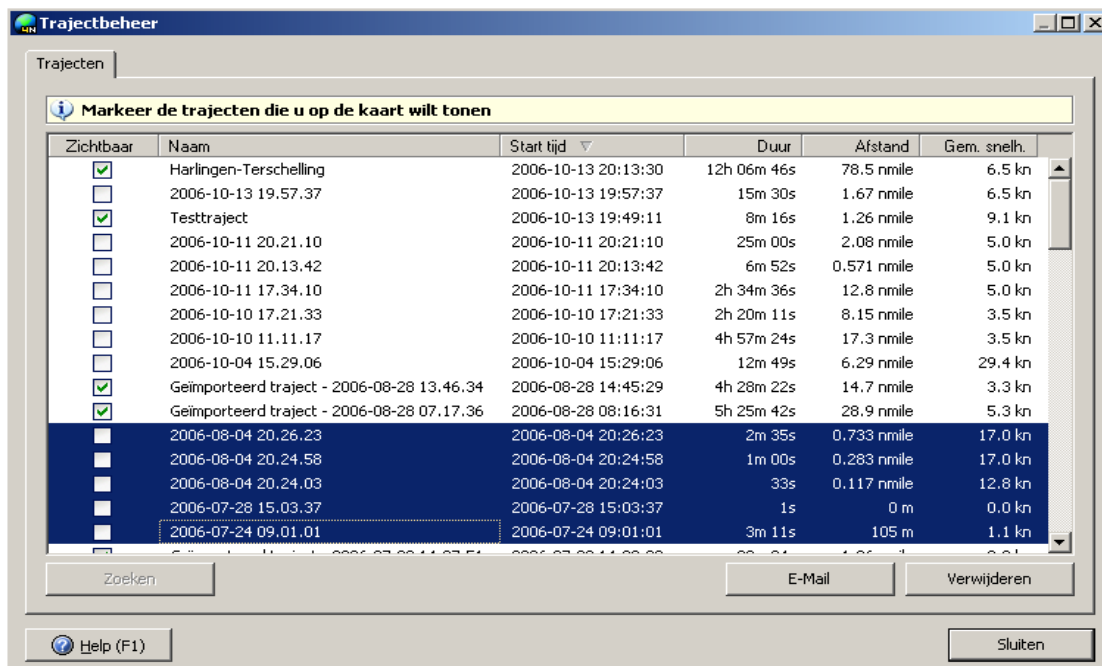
Trajectbeheer

Trajecten

Markeer de trajecten die u op de kaart wilt tonen

| Zichtbaar | Naam | Start tijd | Duur | Afstand | Gem. snelh. |
|---|---|---|---|---|---|
| ☑ | Harlingen-Terschelling | 2006-10-13 20:13:30 | 12h 06m 46s | 78.5 nmile | 6.5 kn |
| ☐ | 2006-10-13 19.57.37 | 2006-10-13 19:57:37 | 15m 30s | 1.67 nmile | 6.5 kn |
| ☑ | Testtraject | 2006-10-13 19:49:11 | 8m 16s | 1.26 nmile | 9.1 kn |
| ☐ | 2006-10-11 20.21.10 | 2006-10-11 20:21:10 | 25m 00s | 2.08 nmile | 5.0 kn |
| ☐ | 2006-10-11 20.13.42 | 2006-10-11 20:13:42 | 6m 52s | 0.571 nmile | 5.0 kn |
| ☐ | 2006-10-11 17.34.10 | 2006-10-11 17:34:10 | 2h 34m 36s | 12.8 nmile | 5.0 kn |
| ☐ | 2006-10-10 17.21.33 | 2006-10-10 17:21:33 | 2h 20m 11s | 8.15 nmile | 3.5 kn |
| ☐ | 2006-10-10 11.11.17 | 2006-10-10 11:11:17 | 4h 57m 24s | 17.3 nmile | 3.5 kn |
| ☐ | 2006-10-04 15.29.06 | 2006-10-04 15:29:06 | 12m 49s | 6.29 nmile | 29.4 kn |
| ☑ | Geïmporteerd traject - 2006-08-28 13.46.34 | 2006-08-28 14:45:29 | 4h 28m 22s | 14.7 nmile | 3.3 kn |
| ☑ | Geïmporteerd traject - 2006-08-28 07.17.36 | 2006-08-28 08:16:31 | 5h 25m 42s | 28.9 nmile | 5.3 kn |
| ☐ | 2006-08-04 20.26.23 | 2006-08-04 20:26:23 | 2m 35s | 0.733 nmile | 17.0 kn |
| ☐ | 2006-08-04 20.24.58 | 2006-08-04 20:24:58 | 1m 00s | 0.283 nmile | 17.0 kn |
| ☐ | 2006-08-04 20.24.03 | 2006-08-04 20:24:03 | 33s | 0.117 nmile | 12.8 kn |
| ☐ | 2006-07-28 15.03.37 | 2006-07-28 15:03:37 | 1s | 0 m | 0.0 kn |
| ☐ | 2006-07-24 09.01.01 | 2006-07-24 09:01:01 | 3m 11s | 105 m | 1.1 kn |
| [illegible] | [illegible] | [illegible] | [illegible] | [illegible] | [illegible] |

Zoeken

E-Mail

Verwijderen

Help (F1)

Sluiten